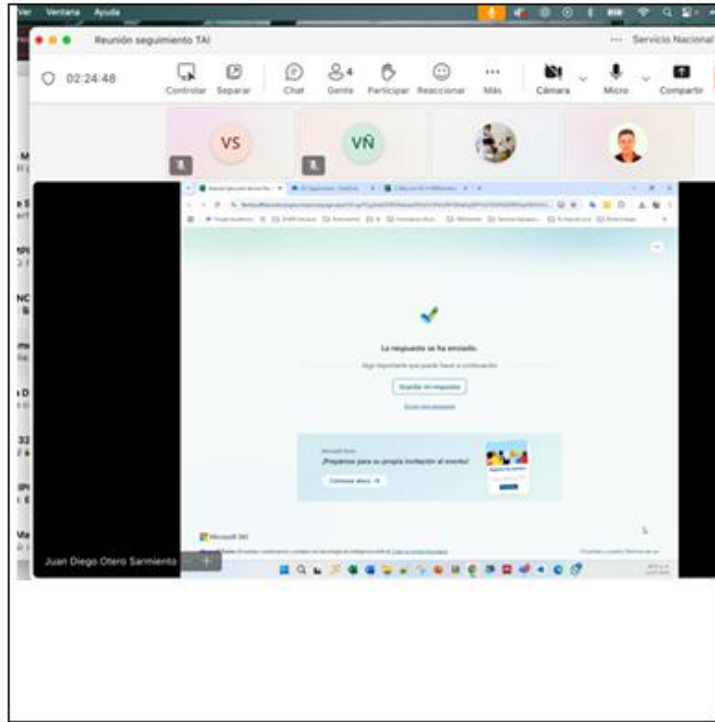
Ver Ventana Ayuda

Reunión seguimiento TAI

··· Servicio Nacional

02:24:48

Controlar Separar

Chat

4 Gente

Participar

Reaccionar

··· Más

Cámara

Micro

Compartir

VS

VÑ

La respuesta se ha enviado.

Guardar mi respuesta

¡Prepárese para su propia invitación al evento!

Comenzar ahora →

Microsoft 365

Juan Diego Otero Sarmiento